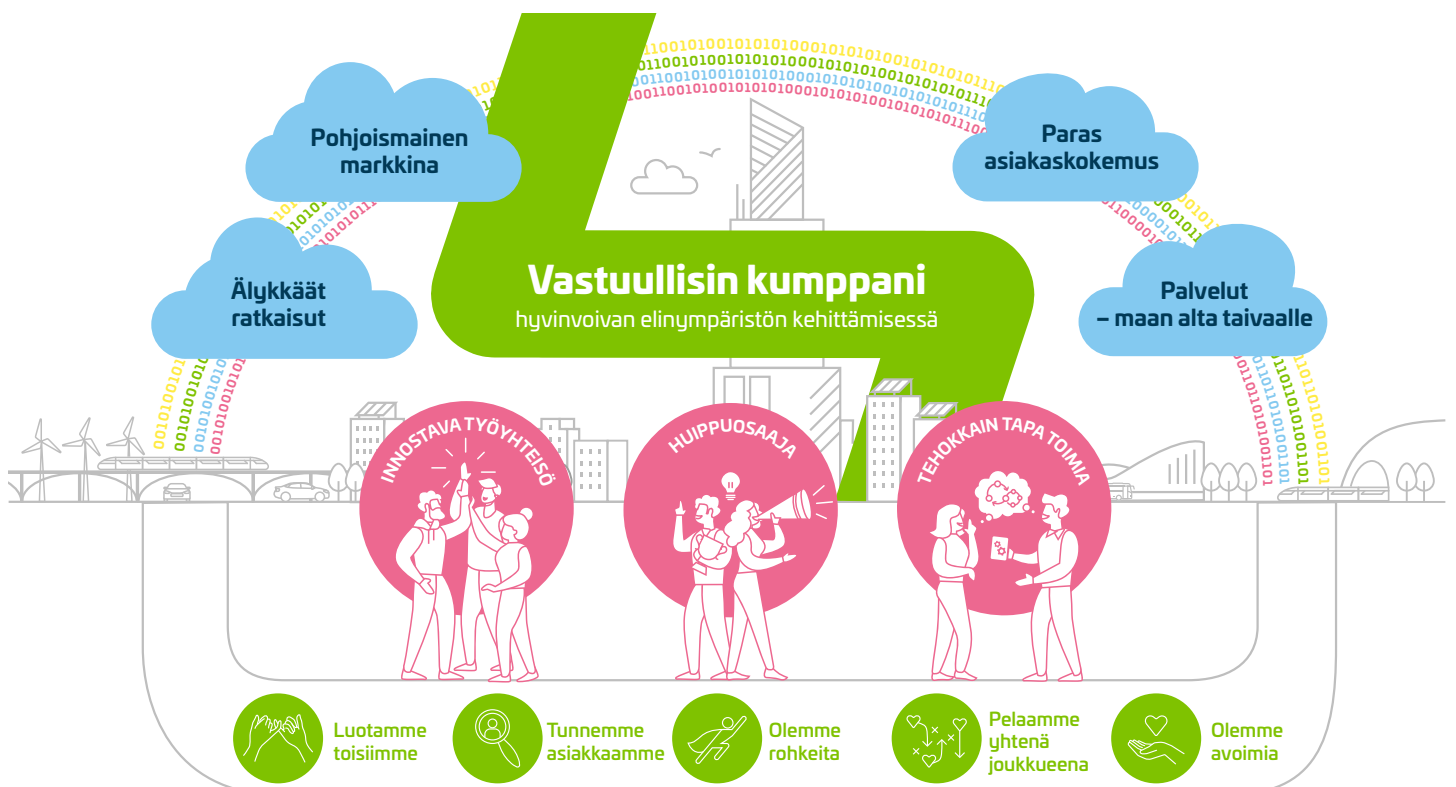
Pohjoismainen markkina

Paras asiakaskokemus

Älykkäät ratkaisut

Vastuullisin kumppani
hyvinvoivan elinympäristön kehittämisessä

Palvelut – maan alta taivaalle

INNOSTAVA TYÖYHTEISÖ

HUIPPUOSAAJA

TEHOKKAIN TAPA TOIMIA

Luotamme toisiimme

Tunnemme asiakkaamme

Olemme rohkeita

Pelaamme yhtenä joukkueena

Olemme avoimia